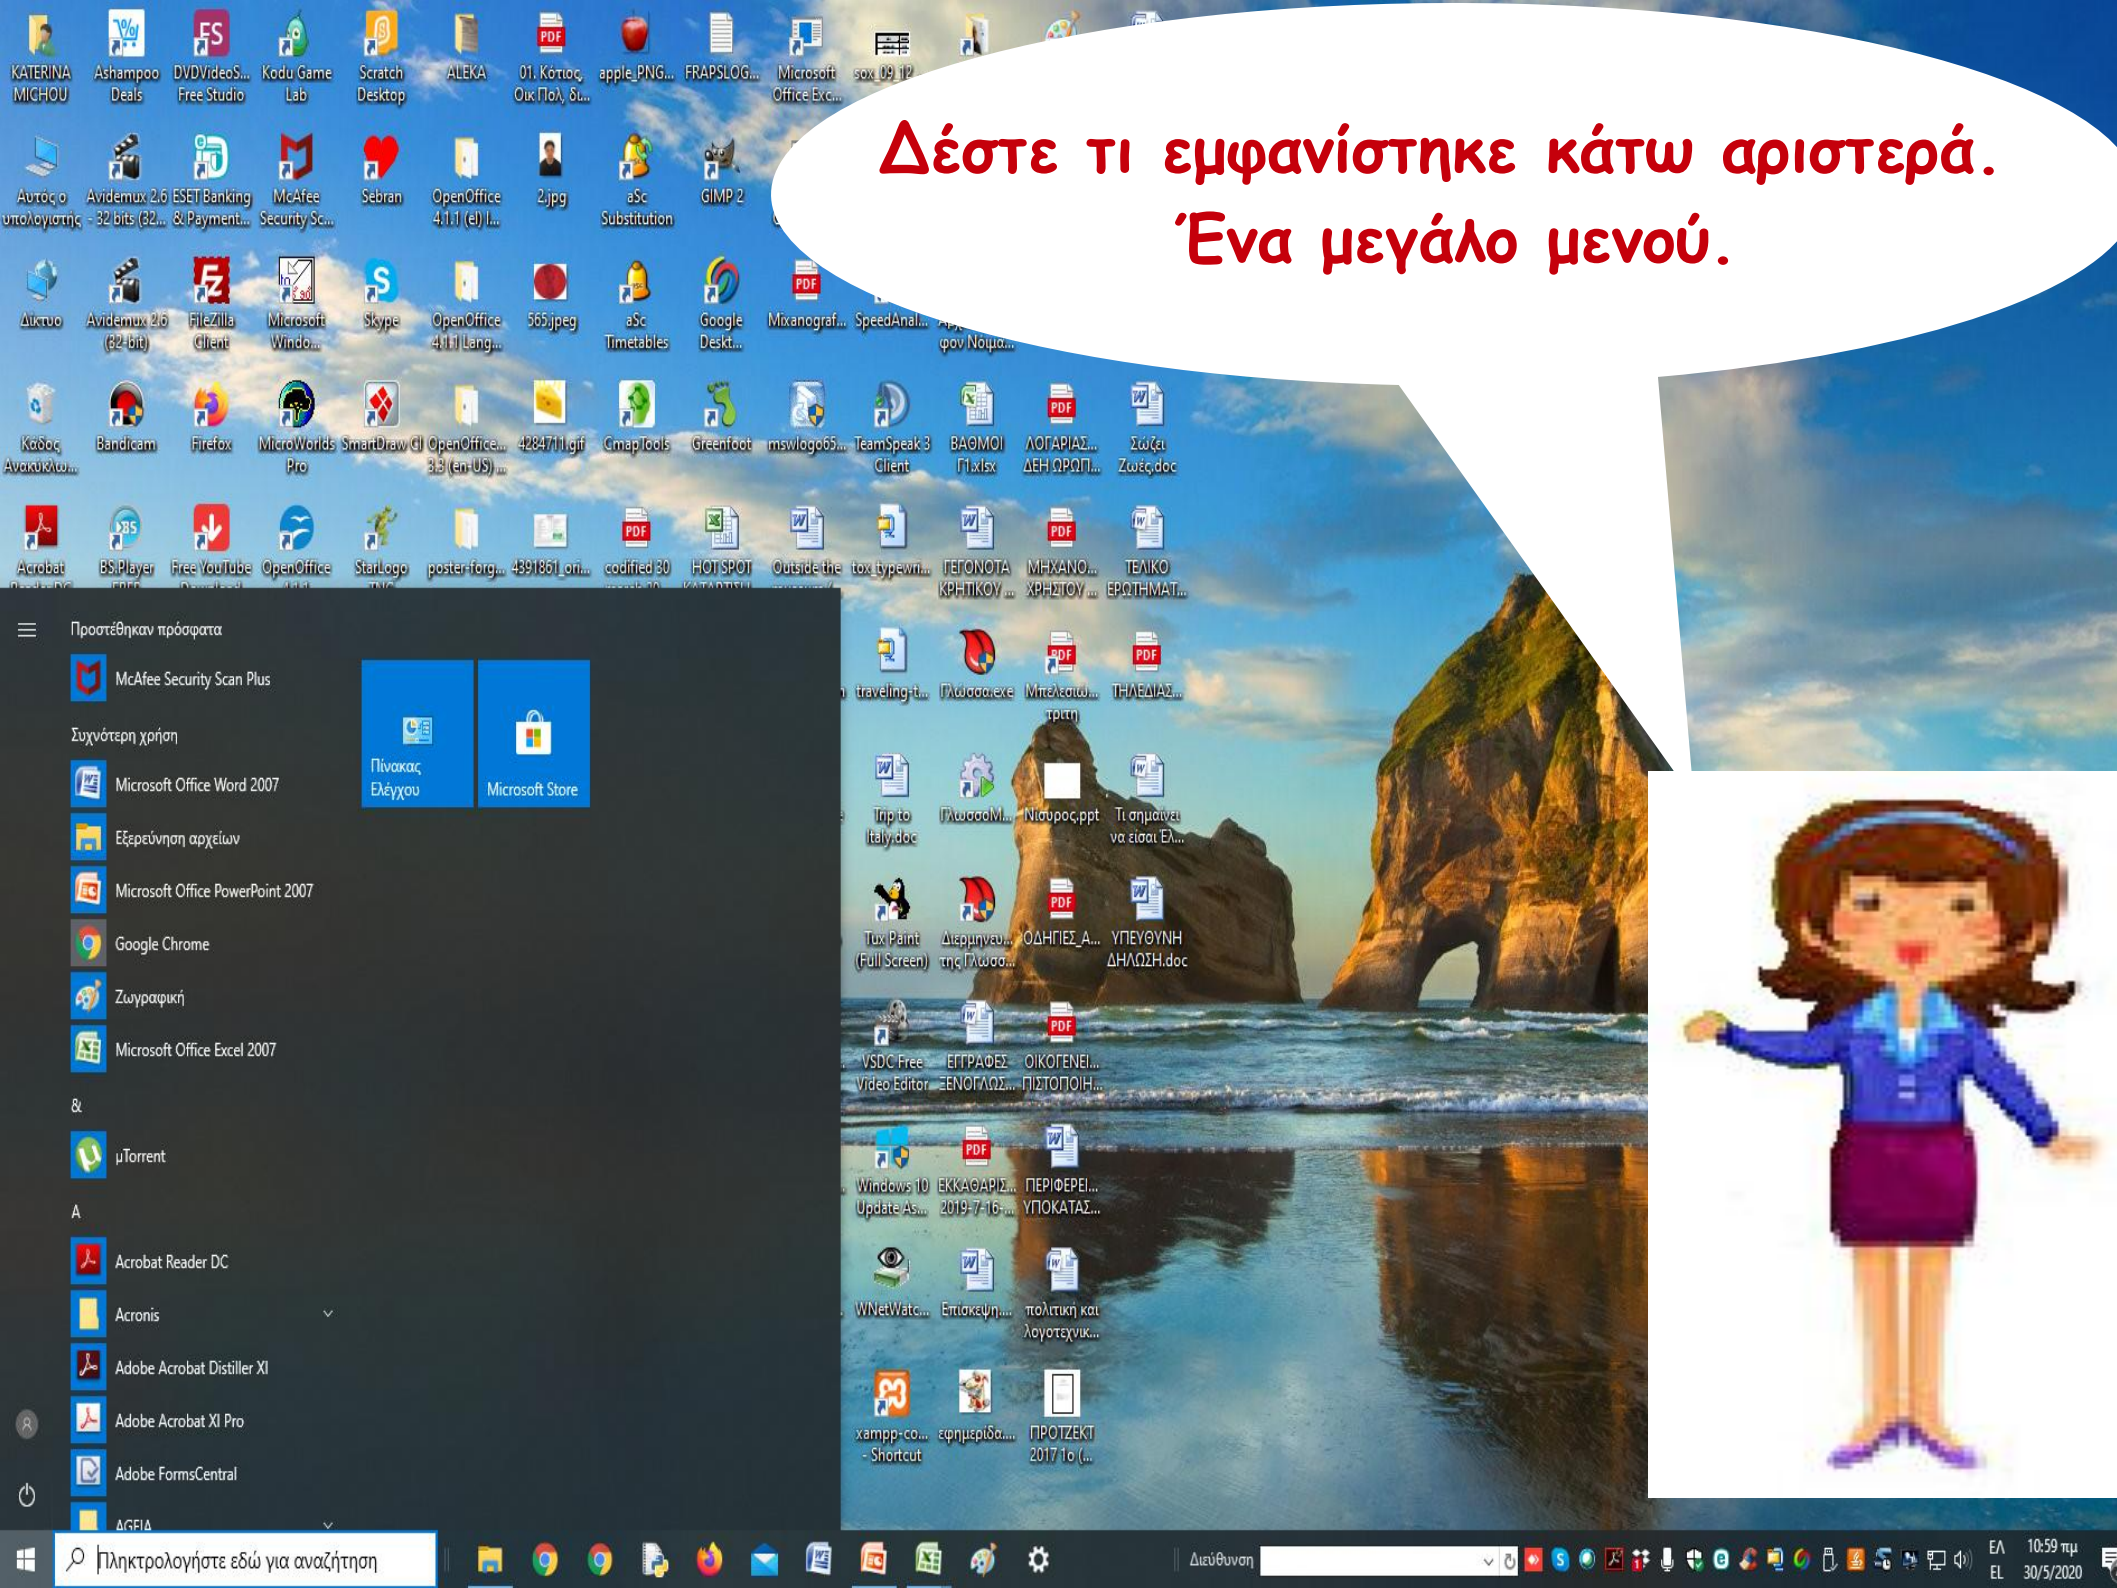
KATERINA MICHOU
Ashampoo Deals
DVDVideoS... Free Studio
Kodu Game Lab
Scratch Desktop
ALEKA
01. Κότιος Οικ Πολ δ...
apple_PNG...
FRAPSLOG...
Microsoft Office Exc...
sox 09 12

Αυτός ο υπολογιστής
Avidemux 2.6 - 32 bits (32...
ESET Banking & Payment...
McAfee Security Sc...
Sebran
OpenOffice 4.1.1 (el) I...
2.jpg
aSc Substitution
GIMP 2

Δίκτυο
Avidemux 2.6 (32-bit)
FileZilla Client
Microsoft Windo...
Skype
OpenOffice 4.1.1 Lang...
565.jpeg
aSc Timetables
Google Deskt...
Mixanograf...
SpeedAnal...
φον Νομο...

Κάδος Ανακύκλω...
Bandicam
Firefox
MicroWorlds Pro
SmartDraw CI
OpenOffice... 3.3 (en-US) ...
4284711.gif
CmapTools
Greenfoot
mswlogo65...
TeamSpeak 3 Client
ΒΑΘΜΟΙ Γ1.xlsx
ΛΟΓΑΡΙΑΣ... ΔΕΗ ΩΡΩΠ...
Σώζει Ζωές.doc

Acrobat
BS.Player
Free YouTube
OpenOffice
StarLogo
poster-forg...
4391861_ori...
codified 30
HOT SPOT
Outside the
tox_typewri...
ΓΕΓΟΝΟΤΑ ΚΡΗΤΙΚΟΥ ...
ΜΗΧΑΝΟ... ΧΡΗΣΤΟΥ ...
ΤΕΛΙΚΟ ΕΡΩΤΗΜΑΤ...

Δέστε τι εμφανίστηκε κάτω αριστερά. Ένα μεγάλο μενού.

Προστέθηκαν πρόσφατα
McAfee Security Scan Plus
Συχνότερη χρήση
Microsoft Office Word 2007
Εξερεύνηση αρχείων
Microsoft Office PowerPoint 2007
Google Chrome
Ζωγραφική
Microsoft Office Excel 2007
&
µTorrent
A
Acrobat Reader DC
Acronis
Adobe Acrobat Distiller XI
Adobe Acrobat XI Pro
Adobe FormsCentral
AGEIA

Πίνακας Ελέγχου
Microsoft Store

traveling-t...
Γλώσσα.exe
Μπλεσιώ... τρίτη
ΤΗΛΕΔΙΑΣ...
Trip to italy.doc
ΓλώσσαΜ...
Νιουρος.ppt
Τι σημαίνει να είσαι Ελ...
Tux Paint (Full Screen)
Διερμηνευ... της Γλώσσ...
ΟΔΗΓΙΕΣ_Α...
ΥΠΕΥΘΥΝΗ ΔΗΛΩΣΗ.doc
VSDC Free Video Editor
ΕΓΓΡΑΦΕΣ ΞΕΝΟΓΛΩΣ...
ΟΙΚΟΓΕΝΕΙ... ΠΙΣΤΟΠΟΙΗ...
Windows 10 Update As...
ΕΚΚΑΘΑΡΙΣ... 2019-7-16-...
ΠΕΡΙΦΕΡΕΙ... ΥΠΟΚΑΤΑΣ...
WNetWatc...
Επίσκεψη...
πολιτική και λογοτεχνικ...
xampp-co... - Shortcut
εφημερίδα...
ΠΡΟΤΖΕΚΤ 2017 1ο (...

Πληκτρολογήστε εδώ για αναζήτηση
Διεύθυνση
ΕΛ EL
10:59 πμ
30/5/2020